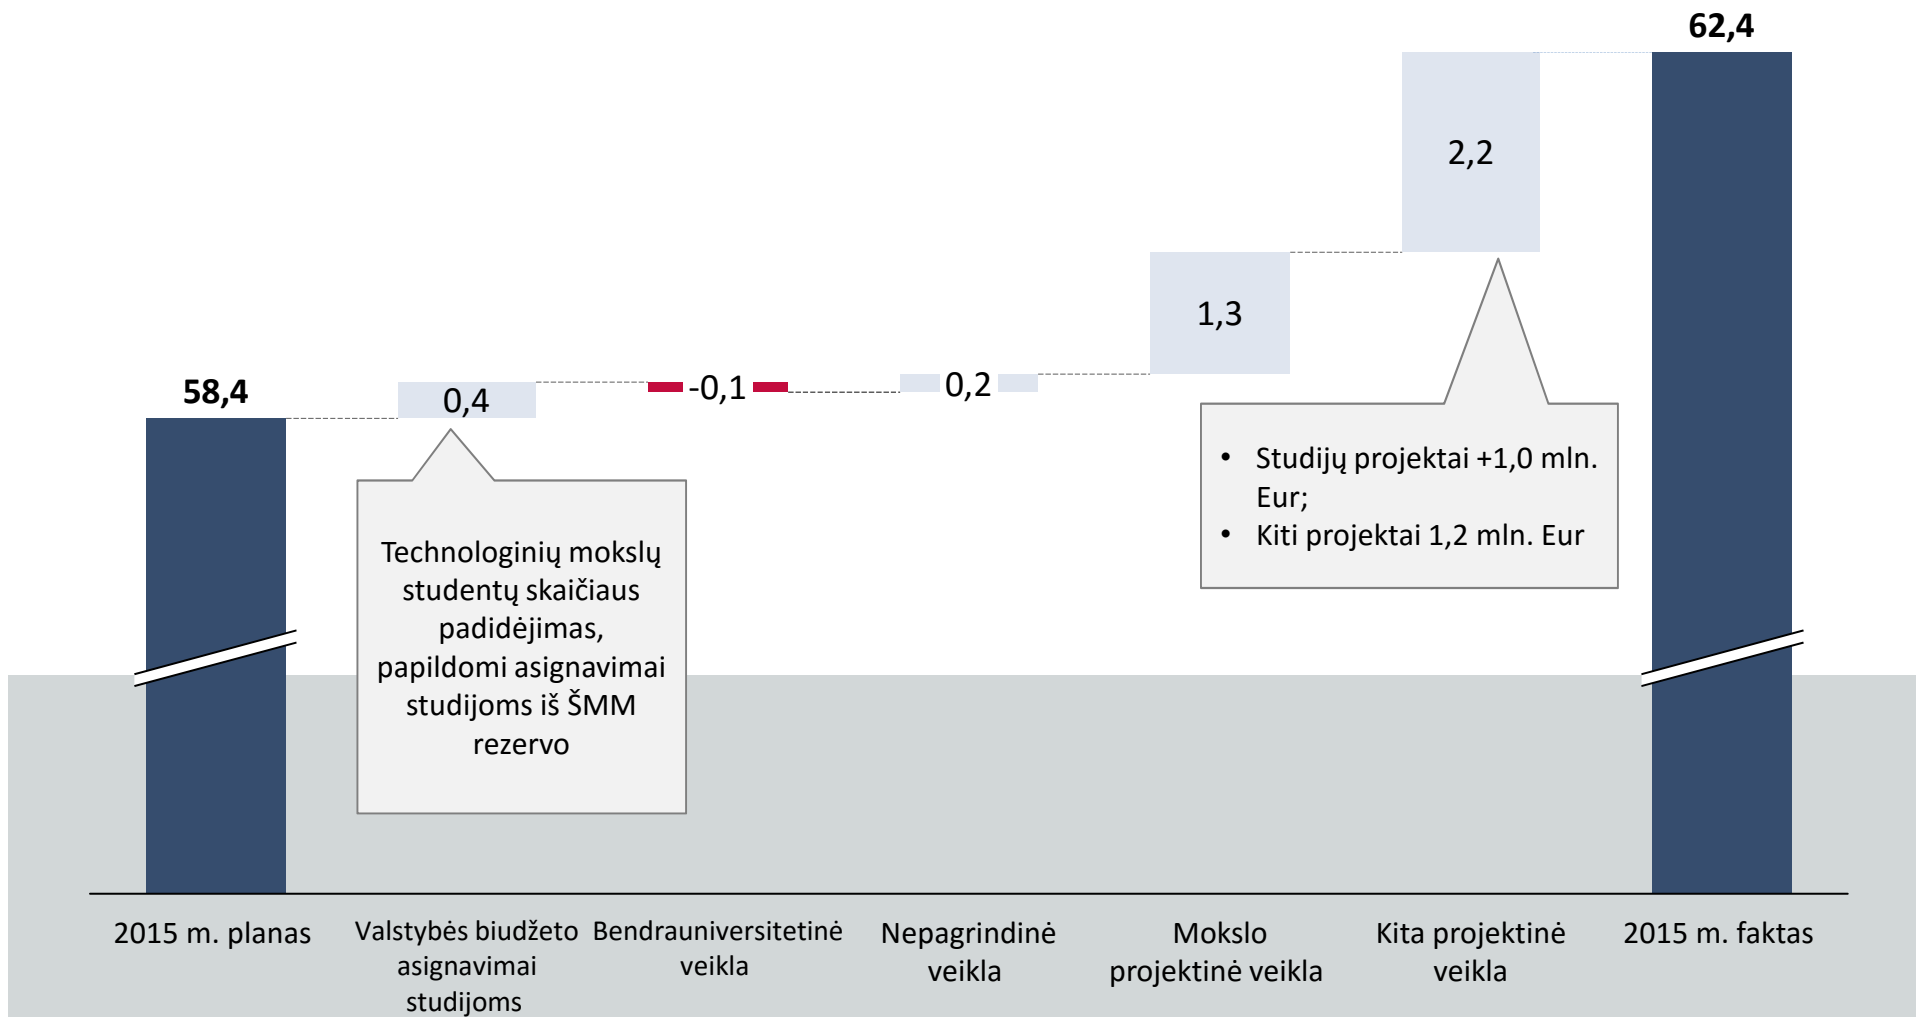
62,4

2,2

1,3

58,4

0,4

-0,1

0,2

• Studijų projektai +1,0 mln. Eur;
• Kiti projektai 1,2 mln. Eur

Technologinių mokslų studentų skaičiaus padidėjimas, papildomi asignavimai studijoms iš ŠMM rezervo

2015 m. planas

Valstybės biudžeto asignavimai studijoms

Bendrauniversitetinė veikla

Nepagrindinė veikla

Mokslo projektinė veikla

Kita projektinė veikla

2015 m. faktas